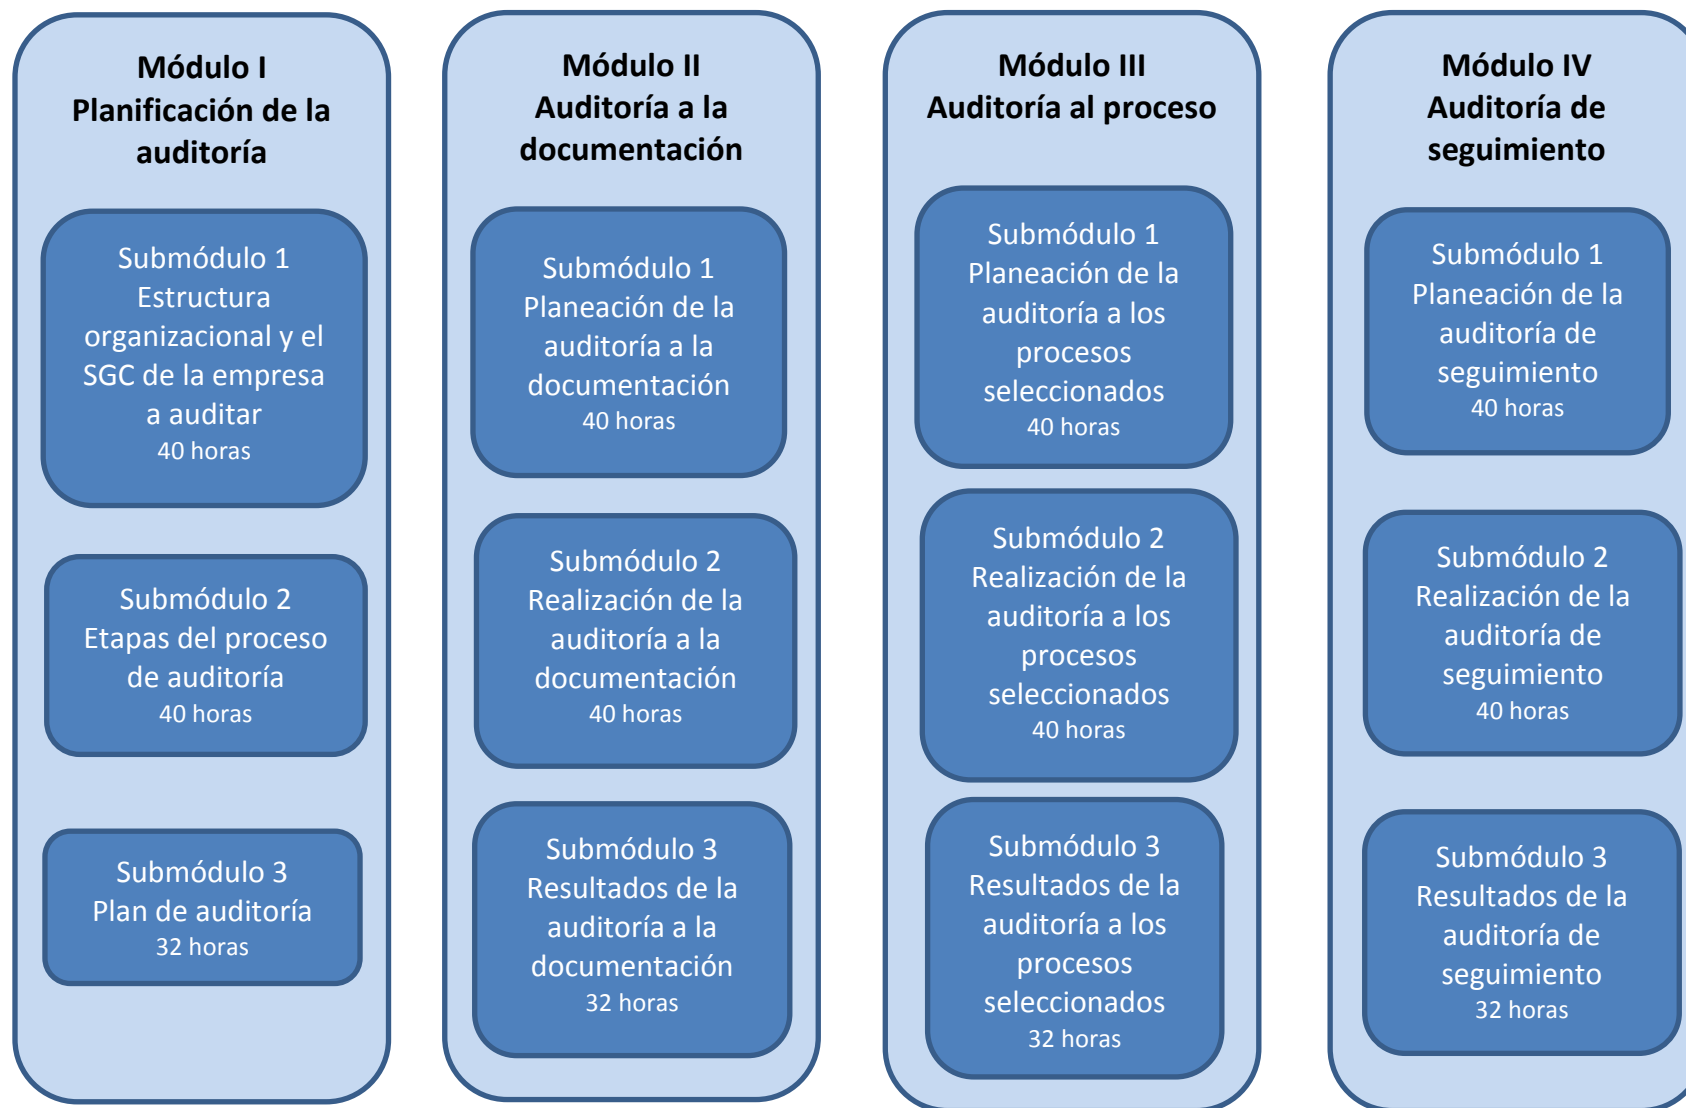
Módulo I
Planificación de la auditoría

Submódulo 1
Estructura organizacional y el SGC de la empresa a auditar
40 horas

Submódulo 2
Etapas del proceso de auditoría
40 horas

Submódulo 3
Plan de auditoría
32 horas

Módulo II
Auditoría a la documentación

Submódulo 1
Planeación de la auditoría a la documentación
40 horas

Submódulo 2
Realización de la auditoría a la documentación
40 horas

Submódulo 3
Resultados de la auditoría a la documentación
32 horas

Módulo III
Auditoría al proceso

Submódulo 1
Planeación de la auditoría a los procesos seleccionados
40 horas

Submódulo 2
Realización de la auditoría a los procesos seleccionados
40 horas

Submódulo 3
Resultados de la auditoría a los procesos seleccionados
32 horas

Módulo IV
Auditoría de seguimiento

Submódulo 1
Planeación de la auditoría de seguimiento
40 horas

Submódulo 2
Realización de la auditoría de seguimiento
40 horas

Submódulo 3
Resultados de la auditoría de seguimiento
32 horas